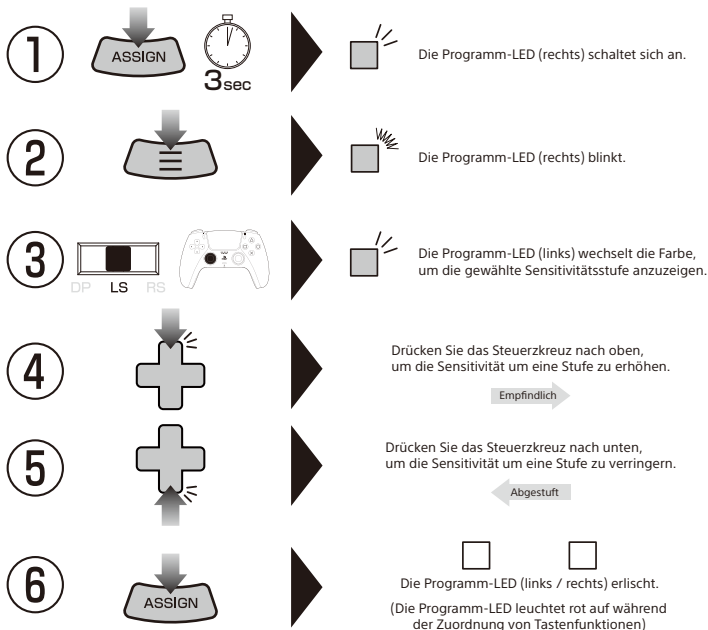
1 ASSIGN 3sec

Die Programm-LED (rechts) schaltet sich an.

2

Die Programm-LED (rechts) blinkt.

3 DP LS RS

Die Programm-LED (links) wechselt die Farbe, um die gewählte Sensitivitätsstufe anzuzeigen.

4

Drücken Sie das Steuerzkreuz nach oben, um die Sensitivität um eine Stufe zu erhöhen.

Empfindlich

5

Drücken Sie das Steuerzkreuz nach unten, um die Sensitivität um eine Stufe zu verringern.

Abgestuft

6 ASSIGN

Die Programm-LED (links / rechts) erlischt.

(Die Programm-LED leuchtet rot auf während der Zuordnung von Tastenfunktionen)